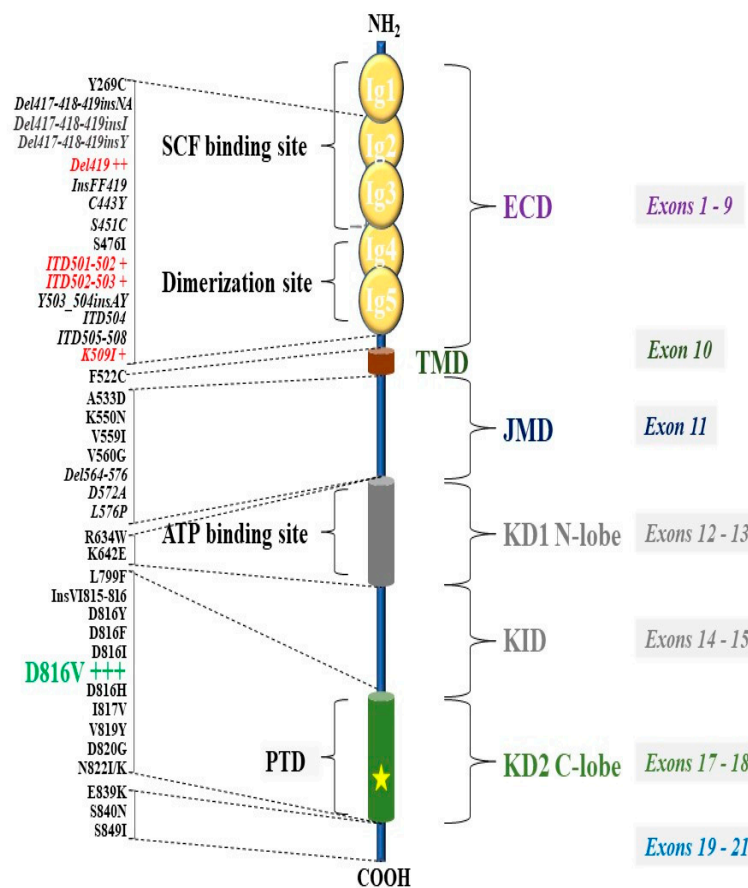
$NH_2$

Y269C
Del417-418-419insNA
Del417-418-419insI
Del417-418-419insY
Del419 ++
InsFF419
C443Y
S451C
S476I
ITD501-502 +
ITD502-503 +
Y503_504insAY
ITD504
ITD505-508
K509I +
F522C
A533D
K550N
V559I
V560G
Del564-576
D572A
L576P
R634W
K642E
L799F
InsVI815-816
D816Y
D816F
D816I
D816V +++
D816H
I817V
V819Y
D820G
N822I/K
E839K
S840N
S849I

Ig1
Ig2
Ig3
Ig4
Ig5

SCF binding site
Dimerization site
ATP binding site
PTD

ECD
TMD
JMD
KD1 N-lobe
KID
KD2 C-lobe

Exons 1 - 9
Exon 10
Exon 11
Exons 12 - 13
Exons 14 - 15
Exons 17 - 18
Exons 19 - 21

COOH